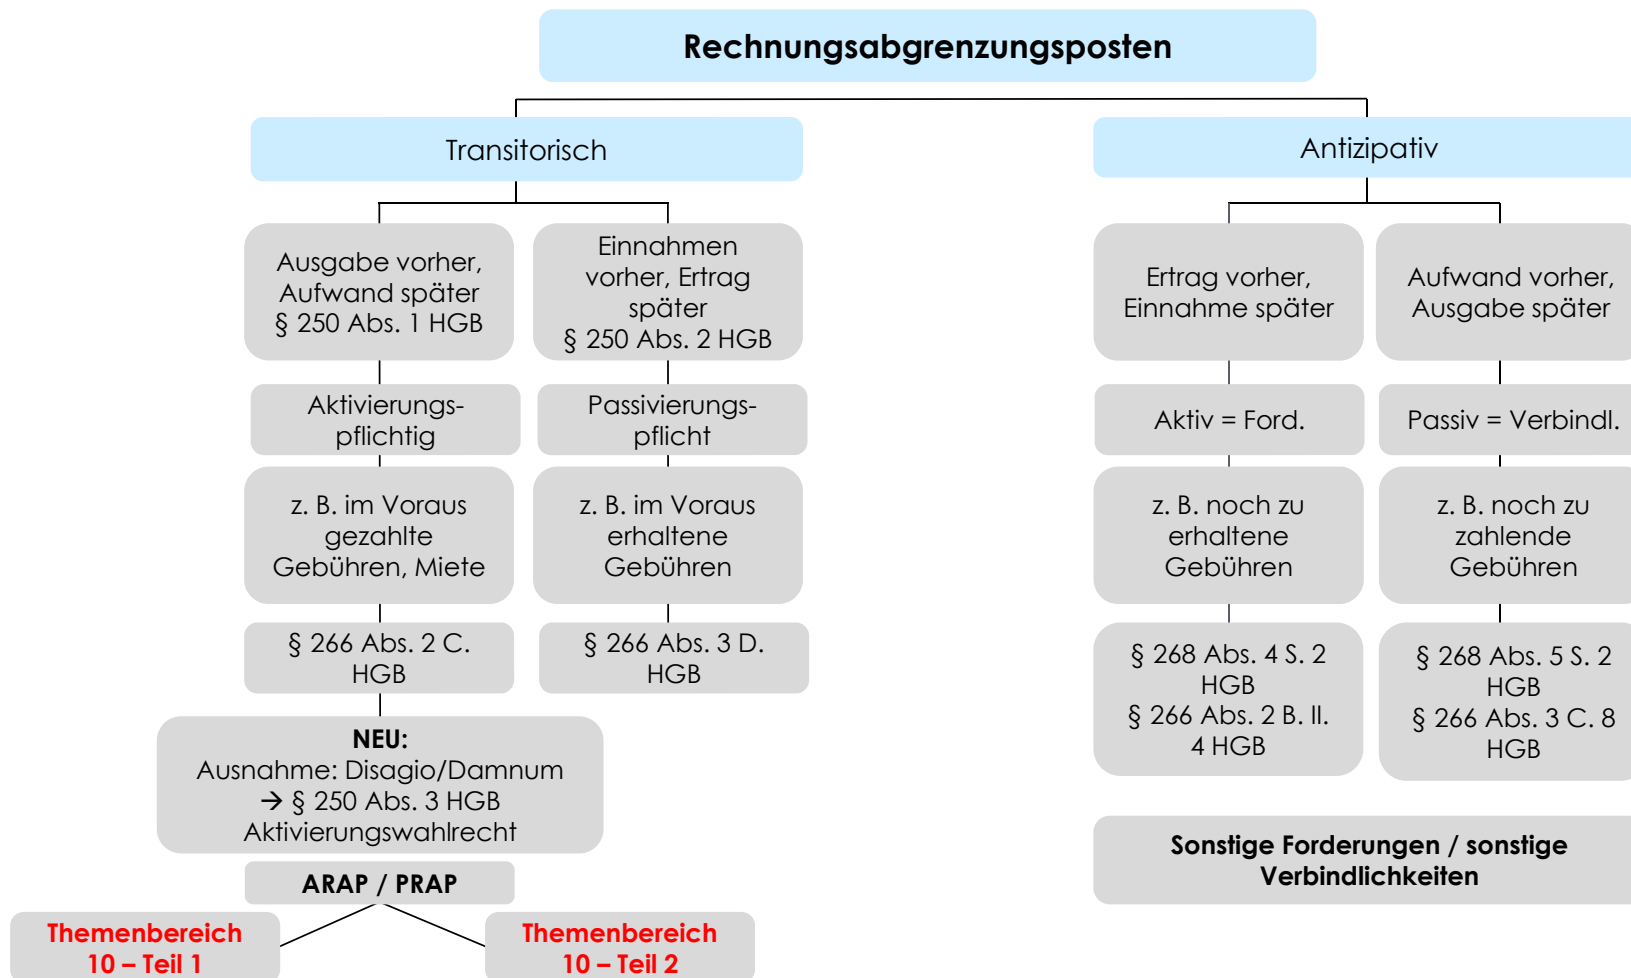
Rechnungsabgrenzungsposten

Transitorisch

Ausgabe vorher, Aufwand später § 250 Abs. 1 HGB

Aktivierungspflichtig

z. B. im Voraus gezahlte Gebühren, Miete

§ 266 Abs. 2 C. HGB

Einnahmen vorher, Ertrag später § 250 Abs. 2 HGB

Passivierungspflicht

z. B. im Voraus erhaltene Gebühren

§ 266 Abs. 3 D. HGB

**NEU:**
Ausnahme: Disagio/Damnum
→ § 250 Abs. 3 HGB
Aktivierungswahlrecht

ARAP / PRAP

Themenbereich 10 – Teil 1

Themenbereich 10 – Teil 2

Antizipativ

Ertrag vorher, Einnahme später

Aktiv = Ford.

z. B. noch zu erhaltene Gebühren

§ 268 Abs. 4 S. 2 HGB
§ 266 Abs. 2 B. II. 4 HGB

Aufwand vorher, Ausgabe später

Passiv = Verbindl.

z. B. noch zu zahlende Gebühren

§ 268 Abs. 5 S. 2 HGB
§ 266 Abs. 3 C. 8 HGB

Sonstige Forderungen / sonstige Verbindlichkeiten